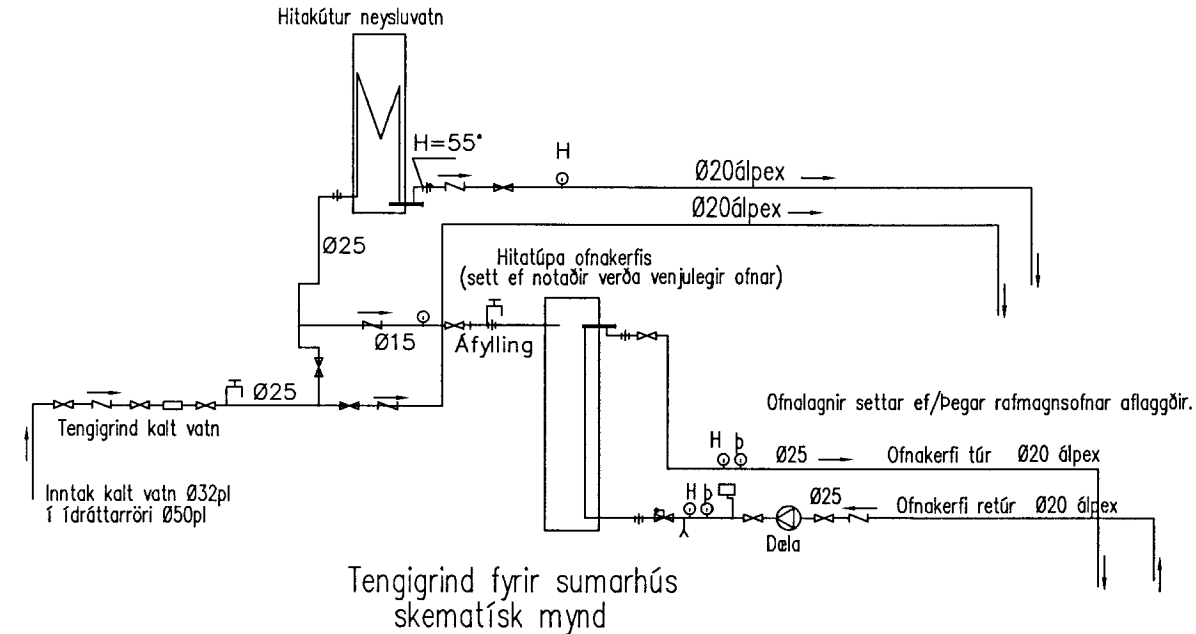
Hitakútur neysluvatn

H=55°

H

Ø20álpex

Ø20álpex

Ø25

Hitatúpa ofnakerfis
(sett ef notaðir verða venjulegir ofnar)

Ø15

Áfylling

Ø25

Tengigrind kalt vatn

Inntak kalt vatn Ø32pl
í ídráttarröri Ø50pl

Ofnalagnir settar ef/þegar rafmagnsofnar aflaggðir.

H þ

Ø25

Ofnakerfi túr Ø20 álpex

H þ

Ø25

Ofnakerfi retúr Ø20 álpex

Dæla

Tengigrind fyrir sumarhús
skematísk mynd